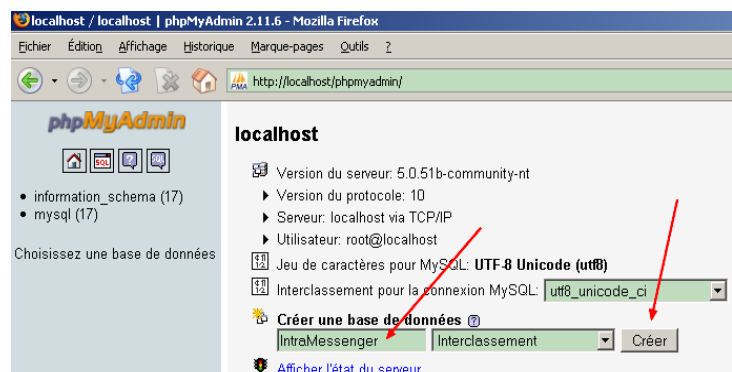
localhost / localhost | phpMyAdmin 2.11.6 - Mozilla Firefox

Fichier Édition Affichage Historique Marque-pages Outils ?

http://localhost/phpmyadmin/

phpMyAdmin

SQL

• information_schema (17)
• mysql (17)

Choisissez une base de données

localhost

Version du serveur: 5.0.51b-community-nt
Version du protocole: 10
Serveur: localhost via TCP/IP
Utilisateur: root@localhost

Jeu de caractères pour MySQL: UTF-8 Unicode (utf8)

Interclassement pour la connexion MySQL: utf8_unicode_ci

Créer une base de données

IntraMessenger Interclassement Créer

Afficher l'état du serveur